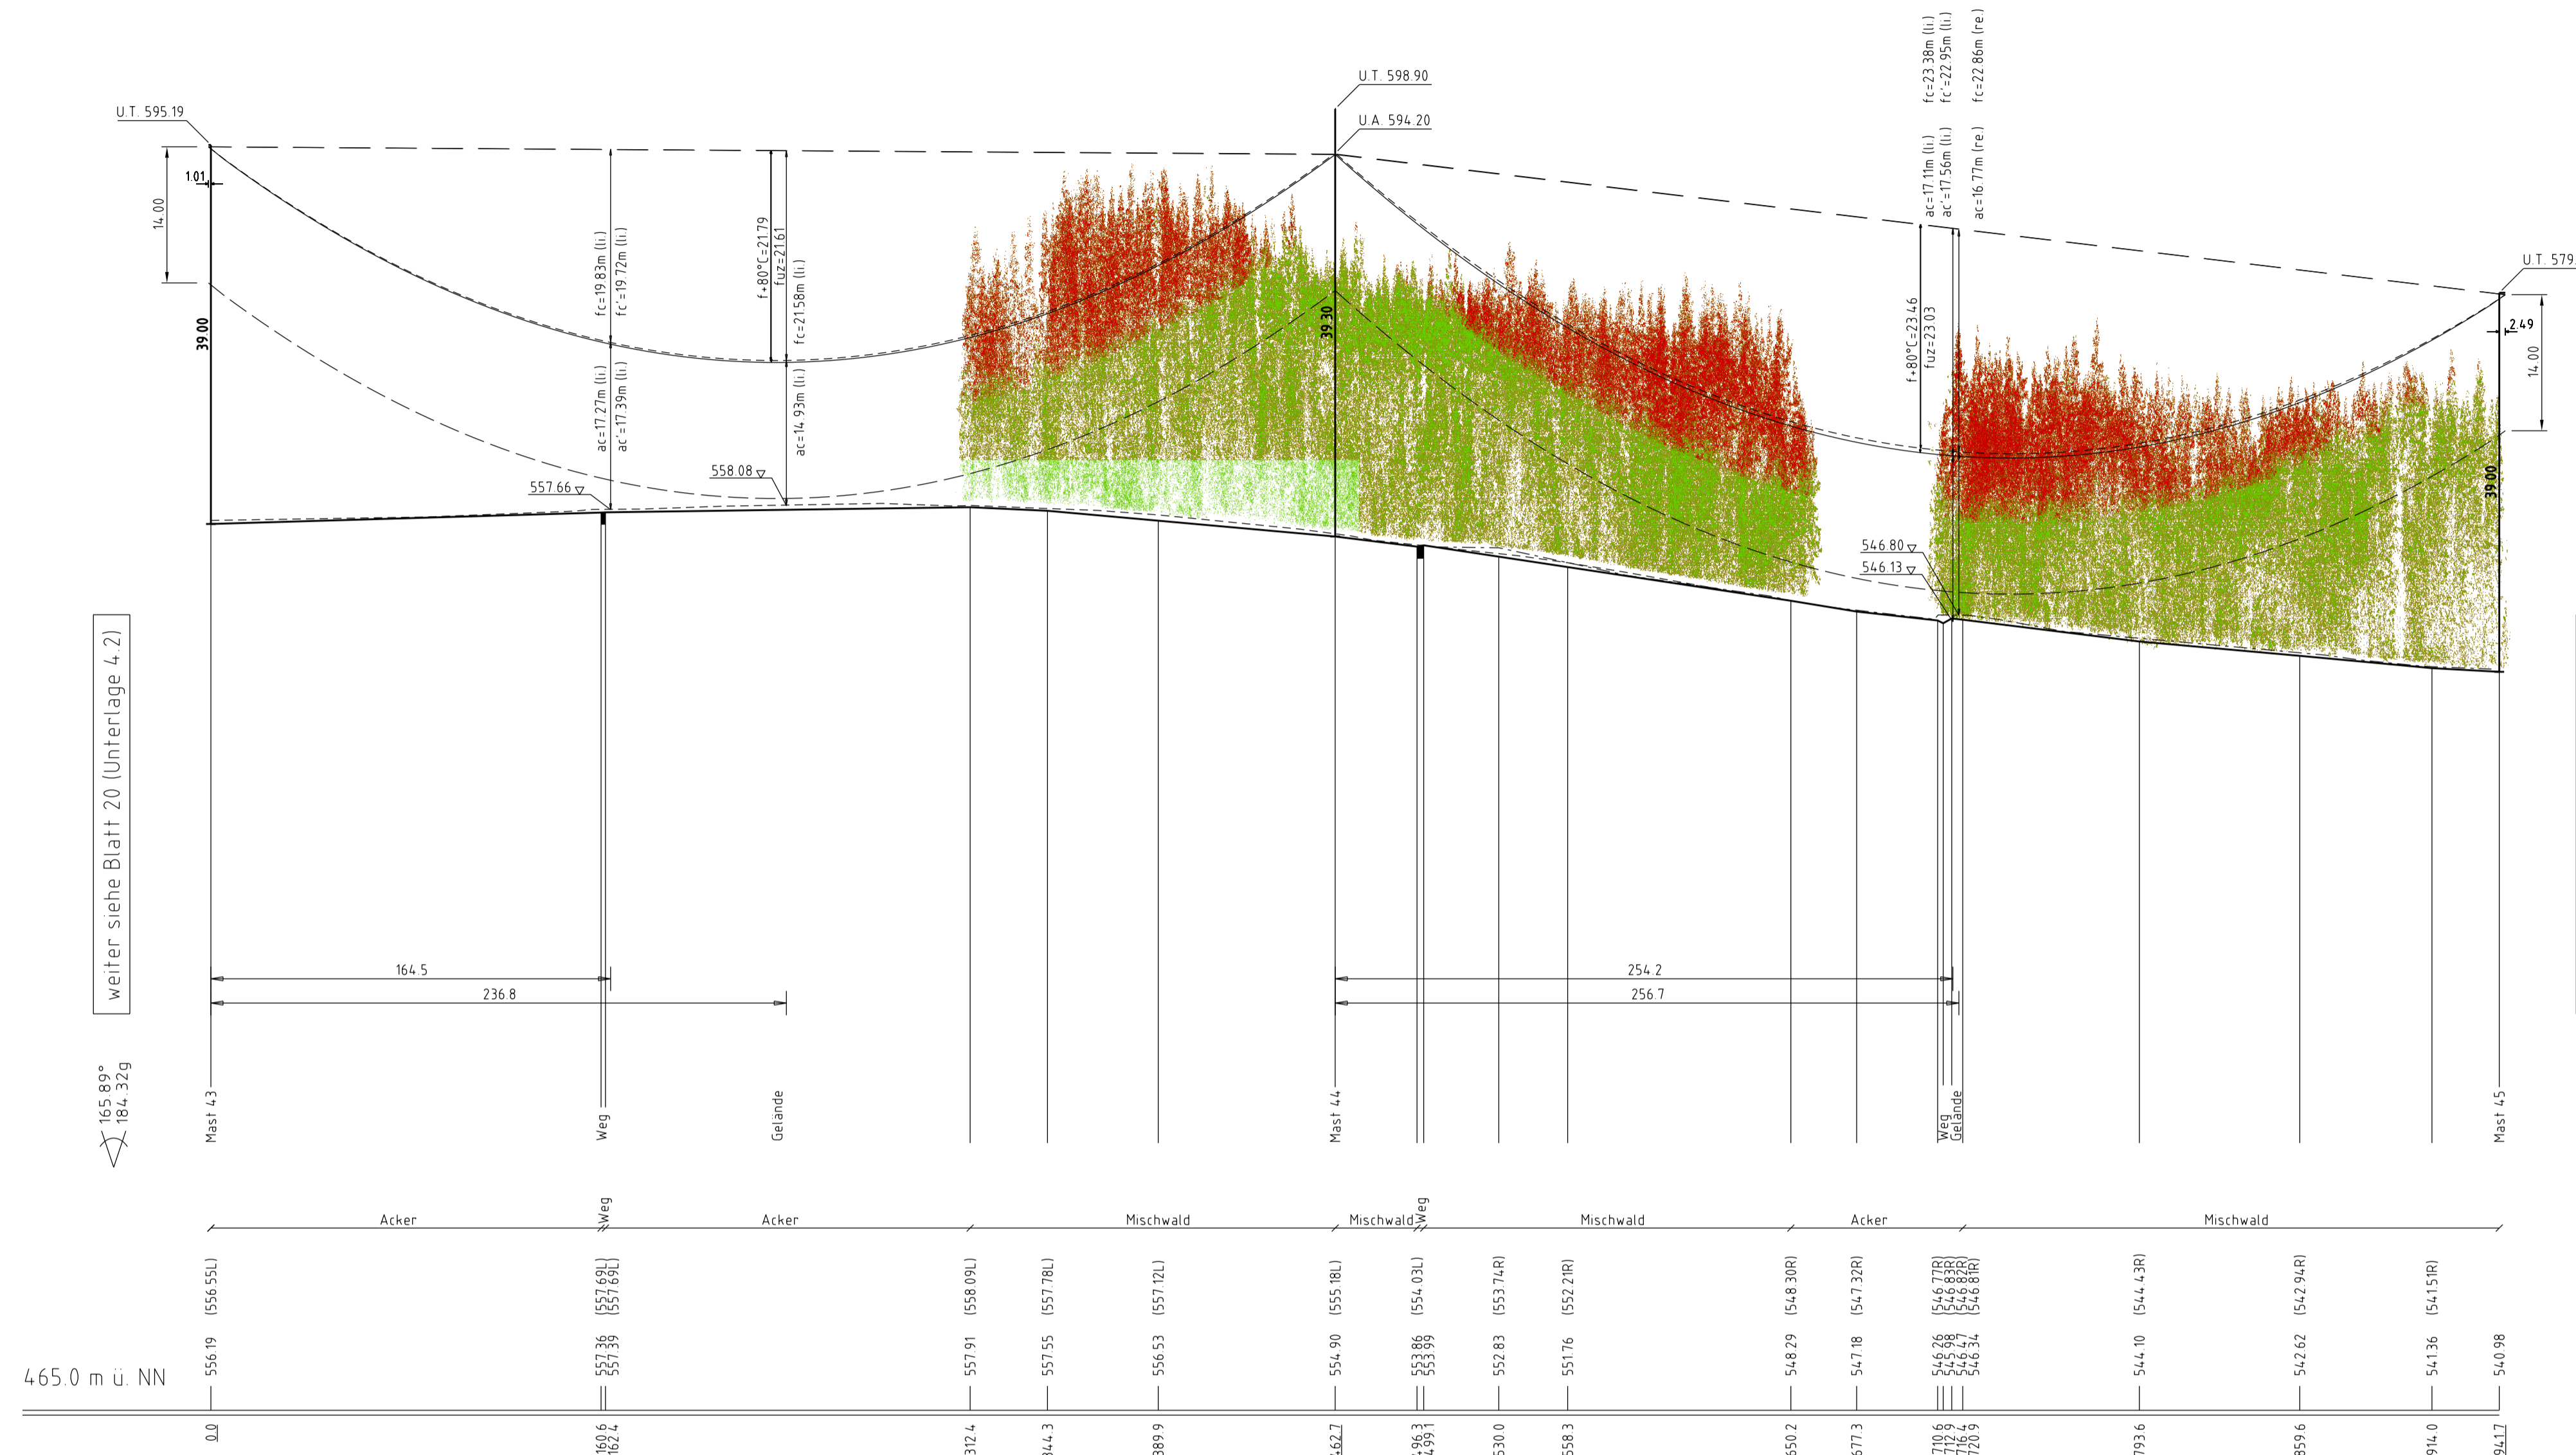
U.T. 595.19

1.01

14.00

39.00

fc=19.83m (li.)
fc'=19.72m (li.)

ac=17.27m (li.)
ac'=17.39m (li.)

f+80°C=21.79
fuz=21.61

fc=21.58m (li.)

ac=14.93m (li.)

557.66

558.08

U.T. 598.90

U.A. 594.20

39.30

fc=23.38m (li.)
fc'=22.95m (li.)
fc=22.86m (re.)

ac=17.11m (li.)
ac'=17.56m (li.)
ac=16.77m (re.)

f+80°C=23.46
fuz=23.03

546.80
546.13

U.T. 579

2.49

14.00

39.00

weiter siehe Blatt 20 (Unterlage 4.2)

164.5
236.8

254.2
256.7

165.89°
184.32g

Mast 43 | Weg | Gelände | Mast 44 | Weg Gelände | Mast 45

Acker | Weg | Acker | Mischwald | Mischwald | Weg | Mischwald | Acker | Mischwald

(556.55L) (557.69L) (557.69L) (558.09L) (557.78L) (557.12L) (555.18L) (554.03L) (553.74R) (552.21R) (548.30R) (547.32R) (546.77R) (546.83R) (546.82R) (546.81R) (544.43R) (542.94R) (541.51R)

465.0 m ü. NN

556.19 557.36 557.39 557.91 557.55 556.53 554.90 553.86 553.99 552.83 551.76 548.29 547.18 546.26 545.98 546.47 546.34 544.10 542.62 541.36 540.98

0.0 160.6 162.4 312.4 344.3 389.9 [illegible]62.7 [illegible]96.3 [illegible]99.1 530.0 558.3 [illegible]50.2 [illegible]77.3 710.6 712.9 716.4 720.9 793.6 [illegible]59.6 914.0 941.7